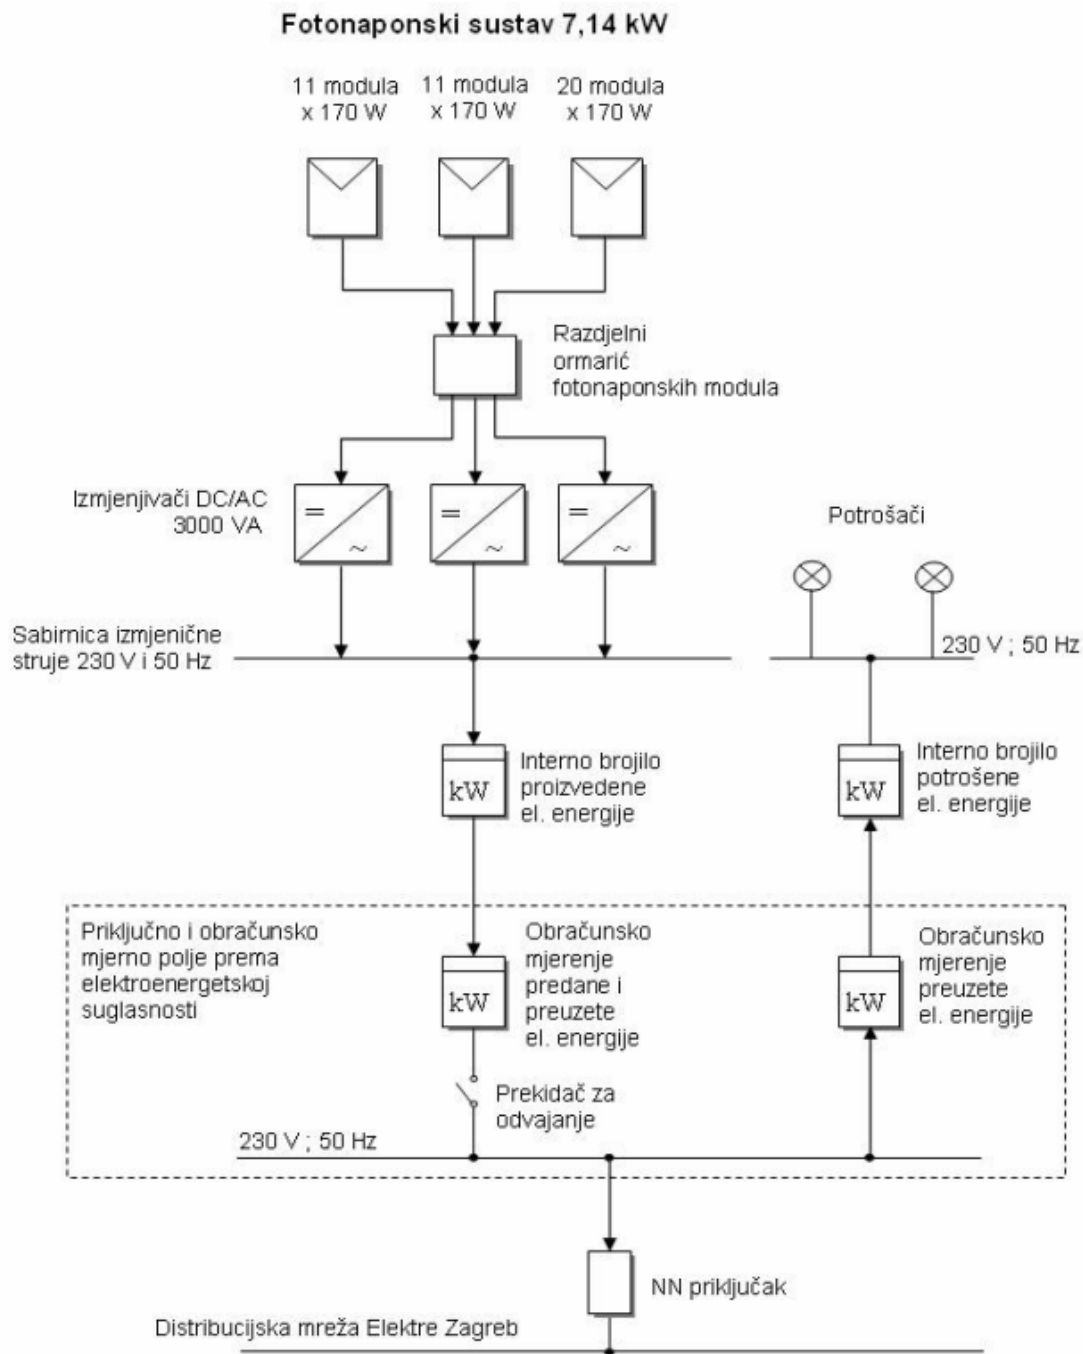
Fotonaponski sustav 7,14 kW

11 modula x 170 W

11 modula x 170 W

20 modula x 170 W

Razdjelni ormarić fotonaponskih modula

Izmjenjivači DC/AC 3000 VA

=
~

=
~

=
~

Potrošači

Sabirnica izmjenične struje 230 V i 50 Hz

230 V ; 50 Hz

kW

Interno brojilo proizvedene el. energije

kW

Interno brojilo potrošene el. energije

Priključno i obračunsko mjerno polje prema elektroenergetskoj suglasnosti

kW

Obračunsko mjerenje predane i preuzete el. energije

kW

Obračunsko mjerenje preuzete el. energije

Prekidač za odvajanje

230 V ; 50 Hz

NN priključak

Distribucijska mreža Elektre Zagreb